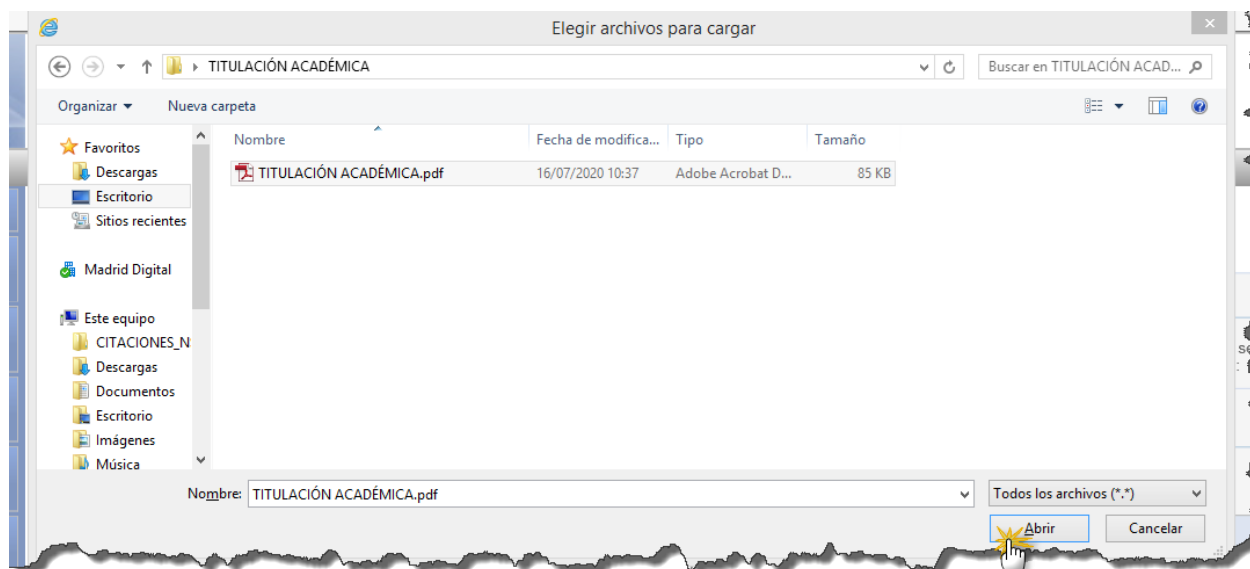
Elegir archivos para cargar

TITULACIÓN ACADÉMICA

Buscar en TITULACIÓN ACAD...

Organizar ▾ Nueva carpeta

Favoritos
Descargas
Escritorio
Sitios recientes

Madrid Digital

Este equipo
CITACIONES_N
Descargas
Documentos
Escritorio
Imágenes
Música

| Nombre | Fecha de modifica... | Tipo | Tamaño |
|---|---|---|---|
| TITULACIÓN ACADÉMICA.pdf | 16/07/2020 10:37 | Adobe Acrobat D... | 85 KB |

Nombre: TITULACIÓN ACADÉMICA.pdf

Todos los archivos (*.*)

Abrir Cancelar